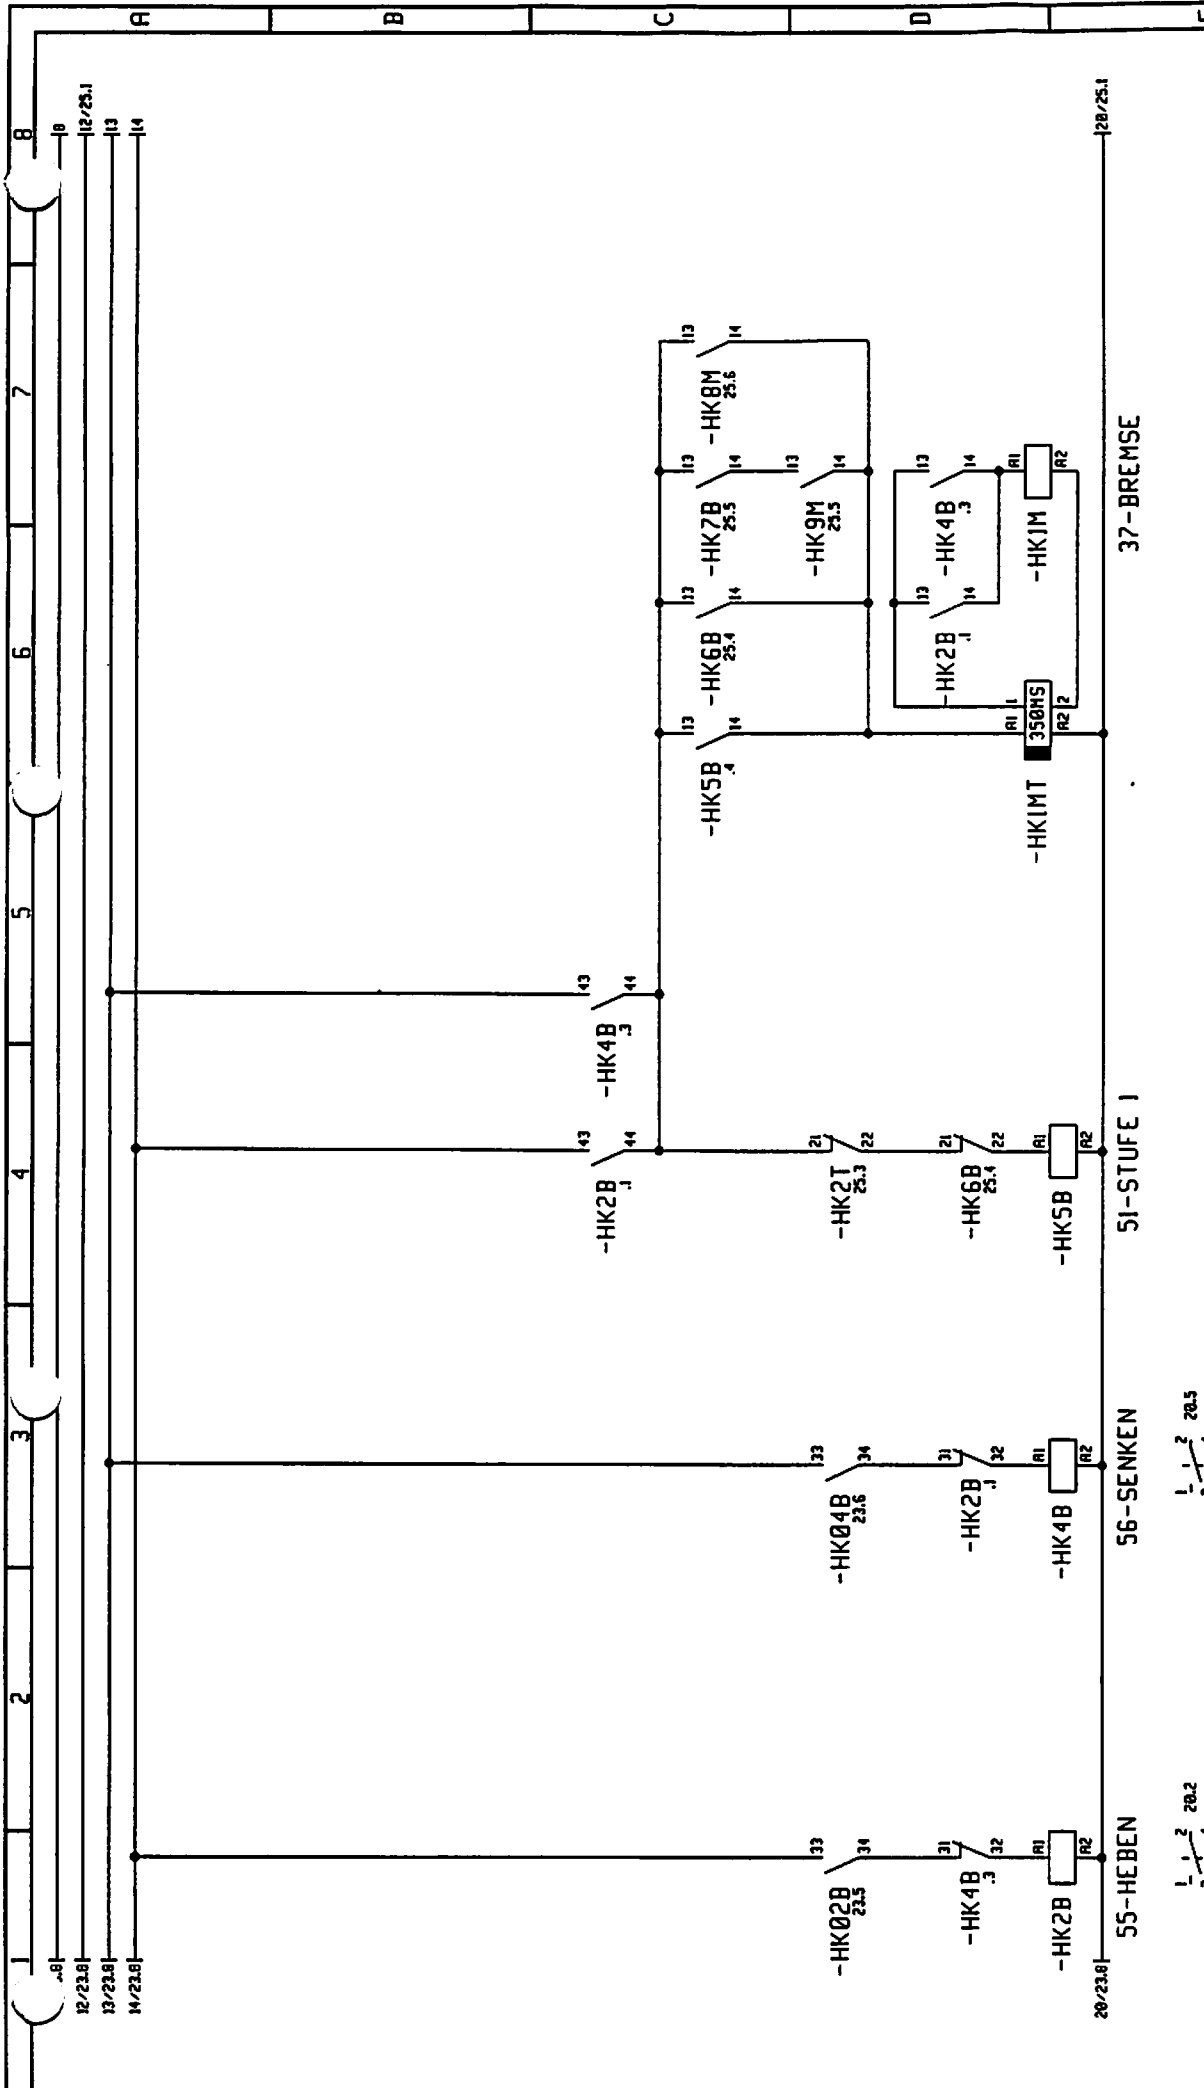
A
B
C
D
1
2
3
4
5
6
7
8
..8
12/23.8
13/23.8
14/23.8
8
12/25.1
13
14
20/25.1
20/23.8
-HK02B 23.5
33
34
-HK4B .3
31
32
-HK2B
A1
A2
55-HEBEN
1 2 20.2
-HK04B 23.6
33
34
-HK2B .1
31
32
-HK4B
A1
A2
56-SENKEN
1 2 20.5
-HK2B .1
43
44
-HK2T 25.3
21
22
-HK6B 25.4
21
22
-HK5B
A1
A2
51-STUFE 1
-HK4B .3
43
44
-HK5B .4
13
14
-HK6B 25.4
13
14
-HK7B 25.5
13
14
-HK8M 25.6
13
14
-HK9M 25.5
13
14
-HK1MT
A1
1
350MS
A2
2
-HK2B .1
13
14
-HK4B .3
13
14
-HK1M
A1
A2
37-BREMSE